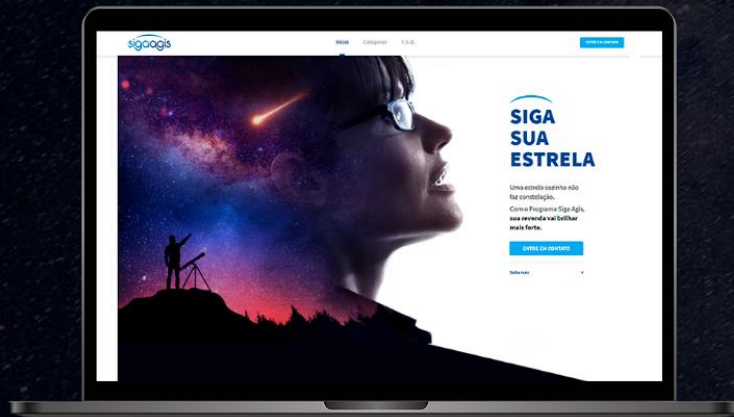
sigaagis

Início Categorias F.A.Q.

ENTRE EM CONTATO

SIGA SUA ESTRELA

Uma estrela sozinha não faz constelação.

Com o Programa Siga Agis, sua revenda vai brilhar mais forte.

ENTRE EM CONTATO

Saiba mais